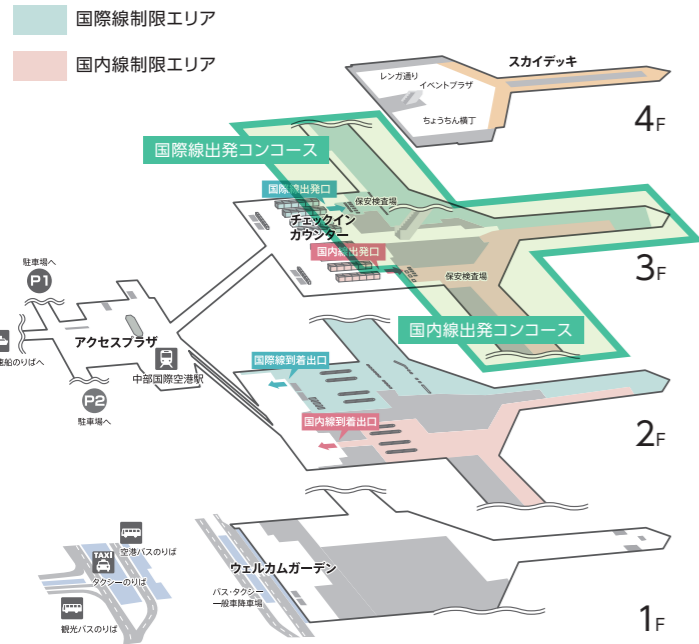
国際線制限エリア

国内線制限エリア

スカイデッキ

レンガ通り

イベントプラザ

ちょうちん横丁

4F

国際線出発コンコース

国際線出発口

保安検査場

チェックインカウンター

国内線出発口

保安検査場

3F

駐車場へ

P1

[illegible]船のりばへ

アクセスプラザ

中部国際空港駅

国内線出発コンコース

国際線到着出口

P2

駐車場へ

国内線到着出口

2F

空港バスのりば

TAXI

タクシーのりば

ウェルカムガーデン

バス・タクシー一般車降車場

観光バスのりば

1F